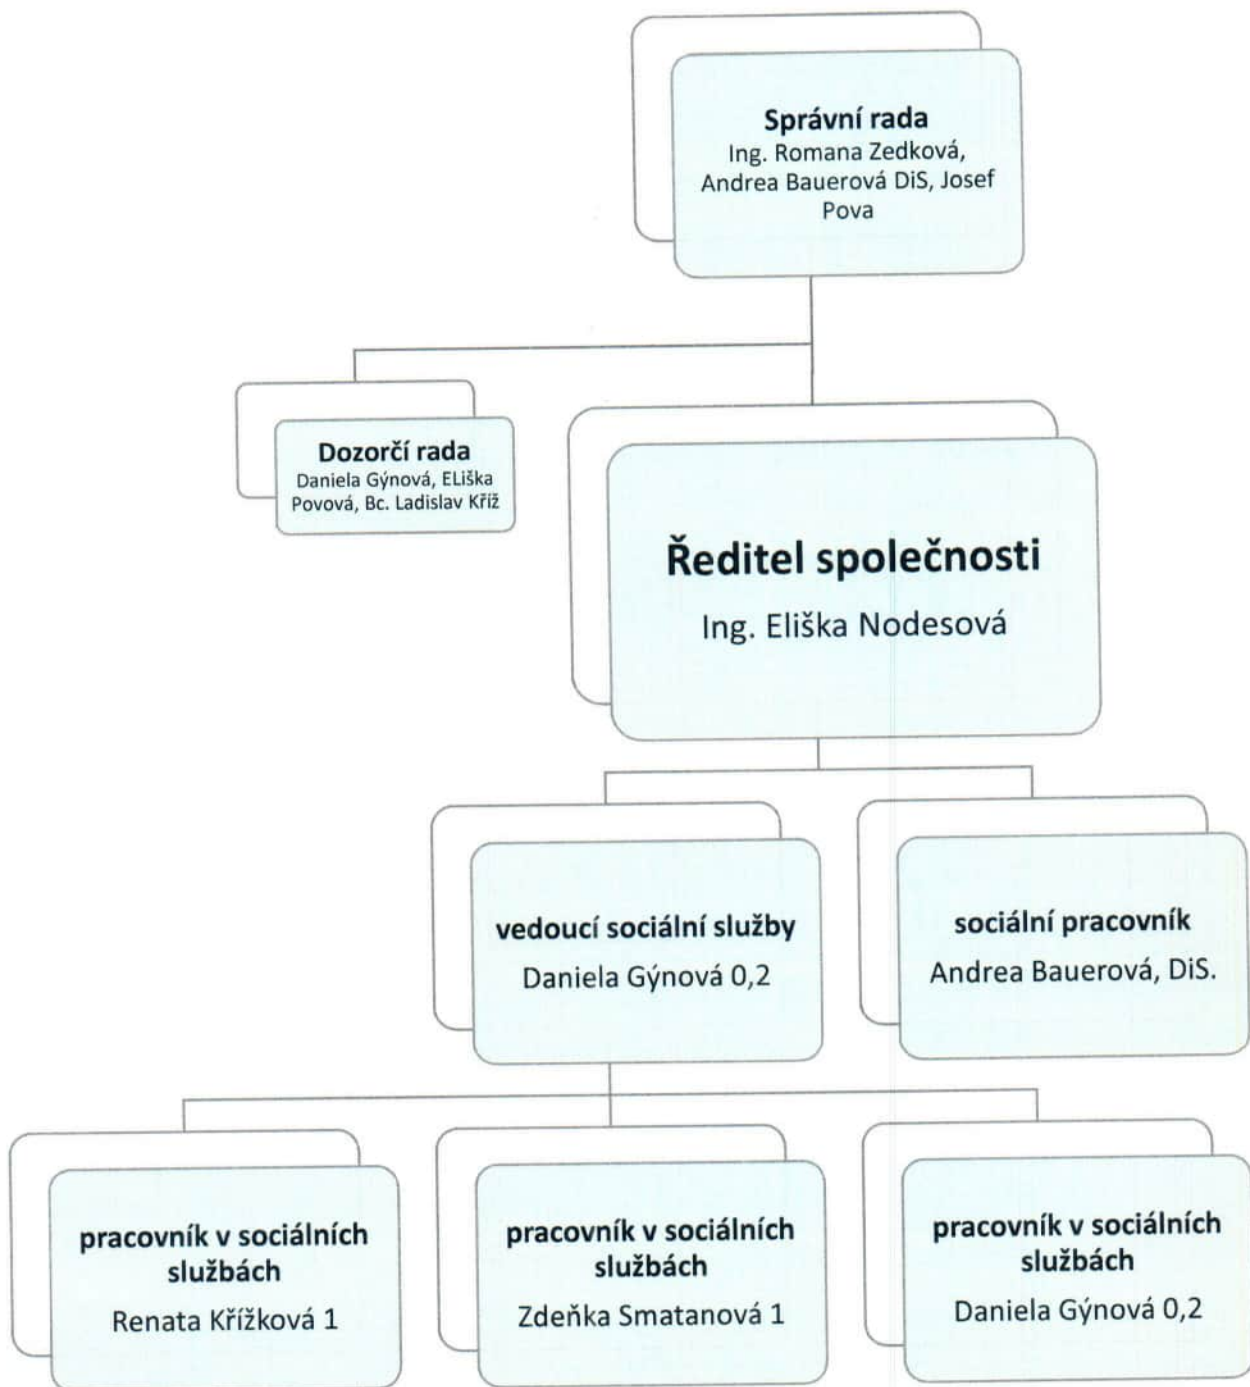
**Správní rada**
Ing. Romana Zedková, Andrea Bauerová DiS, Josef Pova

**Dozorčí rada**
Daniela Gýnová, ELiška Povová, Bc. Ladislav Kříž

**Ředitel společnosti**
Ing. Eliška Nodesová

**vedoucí sociální služby**
Daniela Gýnová 0,2

**sociální pracovník**
Andrea Bauerová, DiS.

**pracovník v sociálních službách**
Renata Křížková 1

**pracovník v sociálních službách**
Zdeňka Smatanová 1

**pracovník v sociálních službách**
Daniela Gýnová 0,2